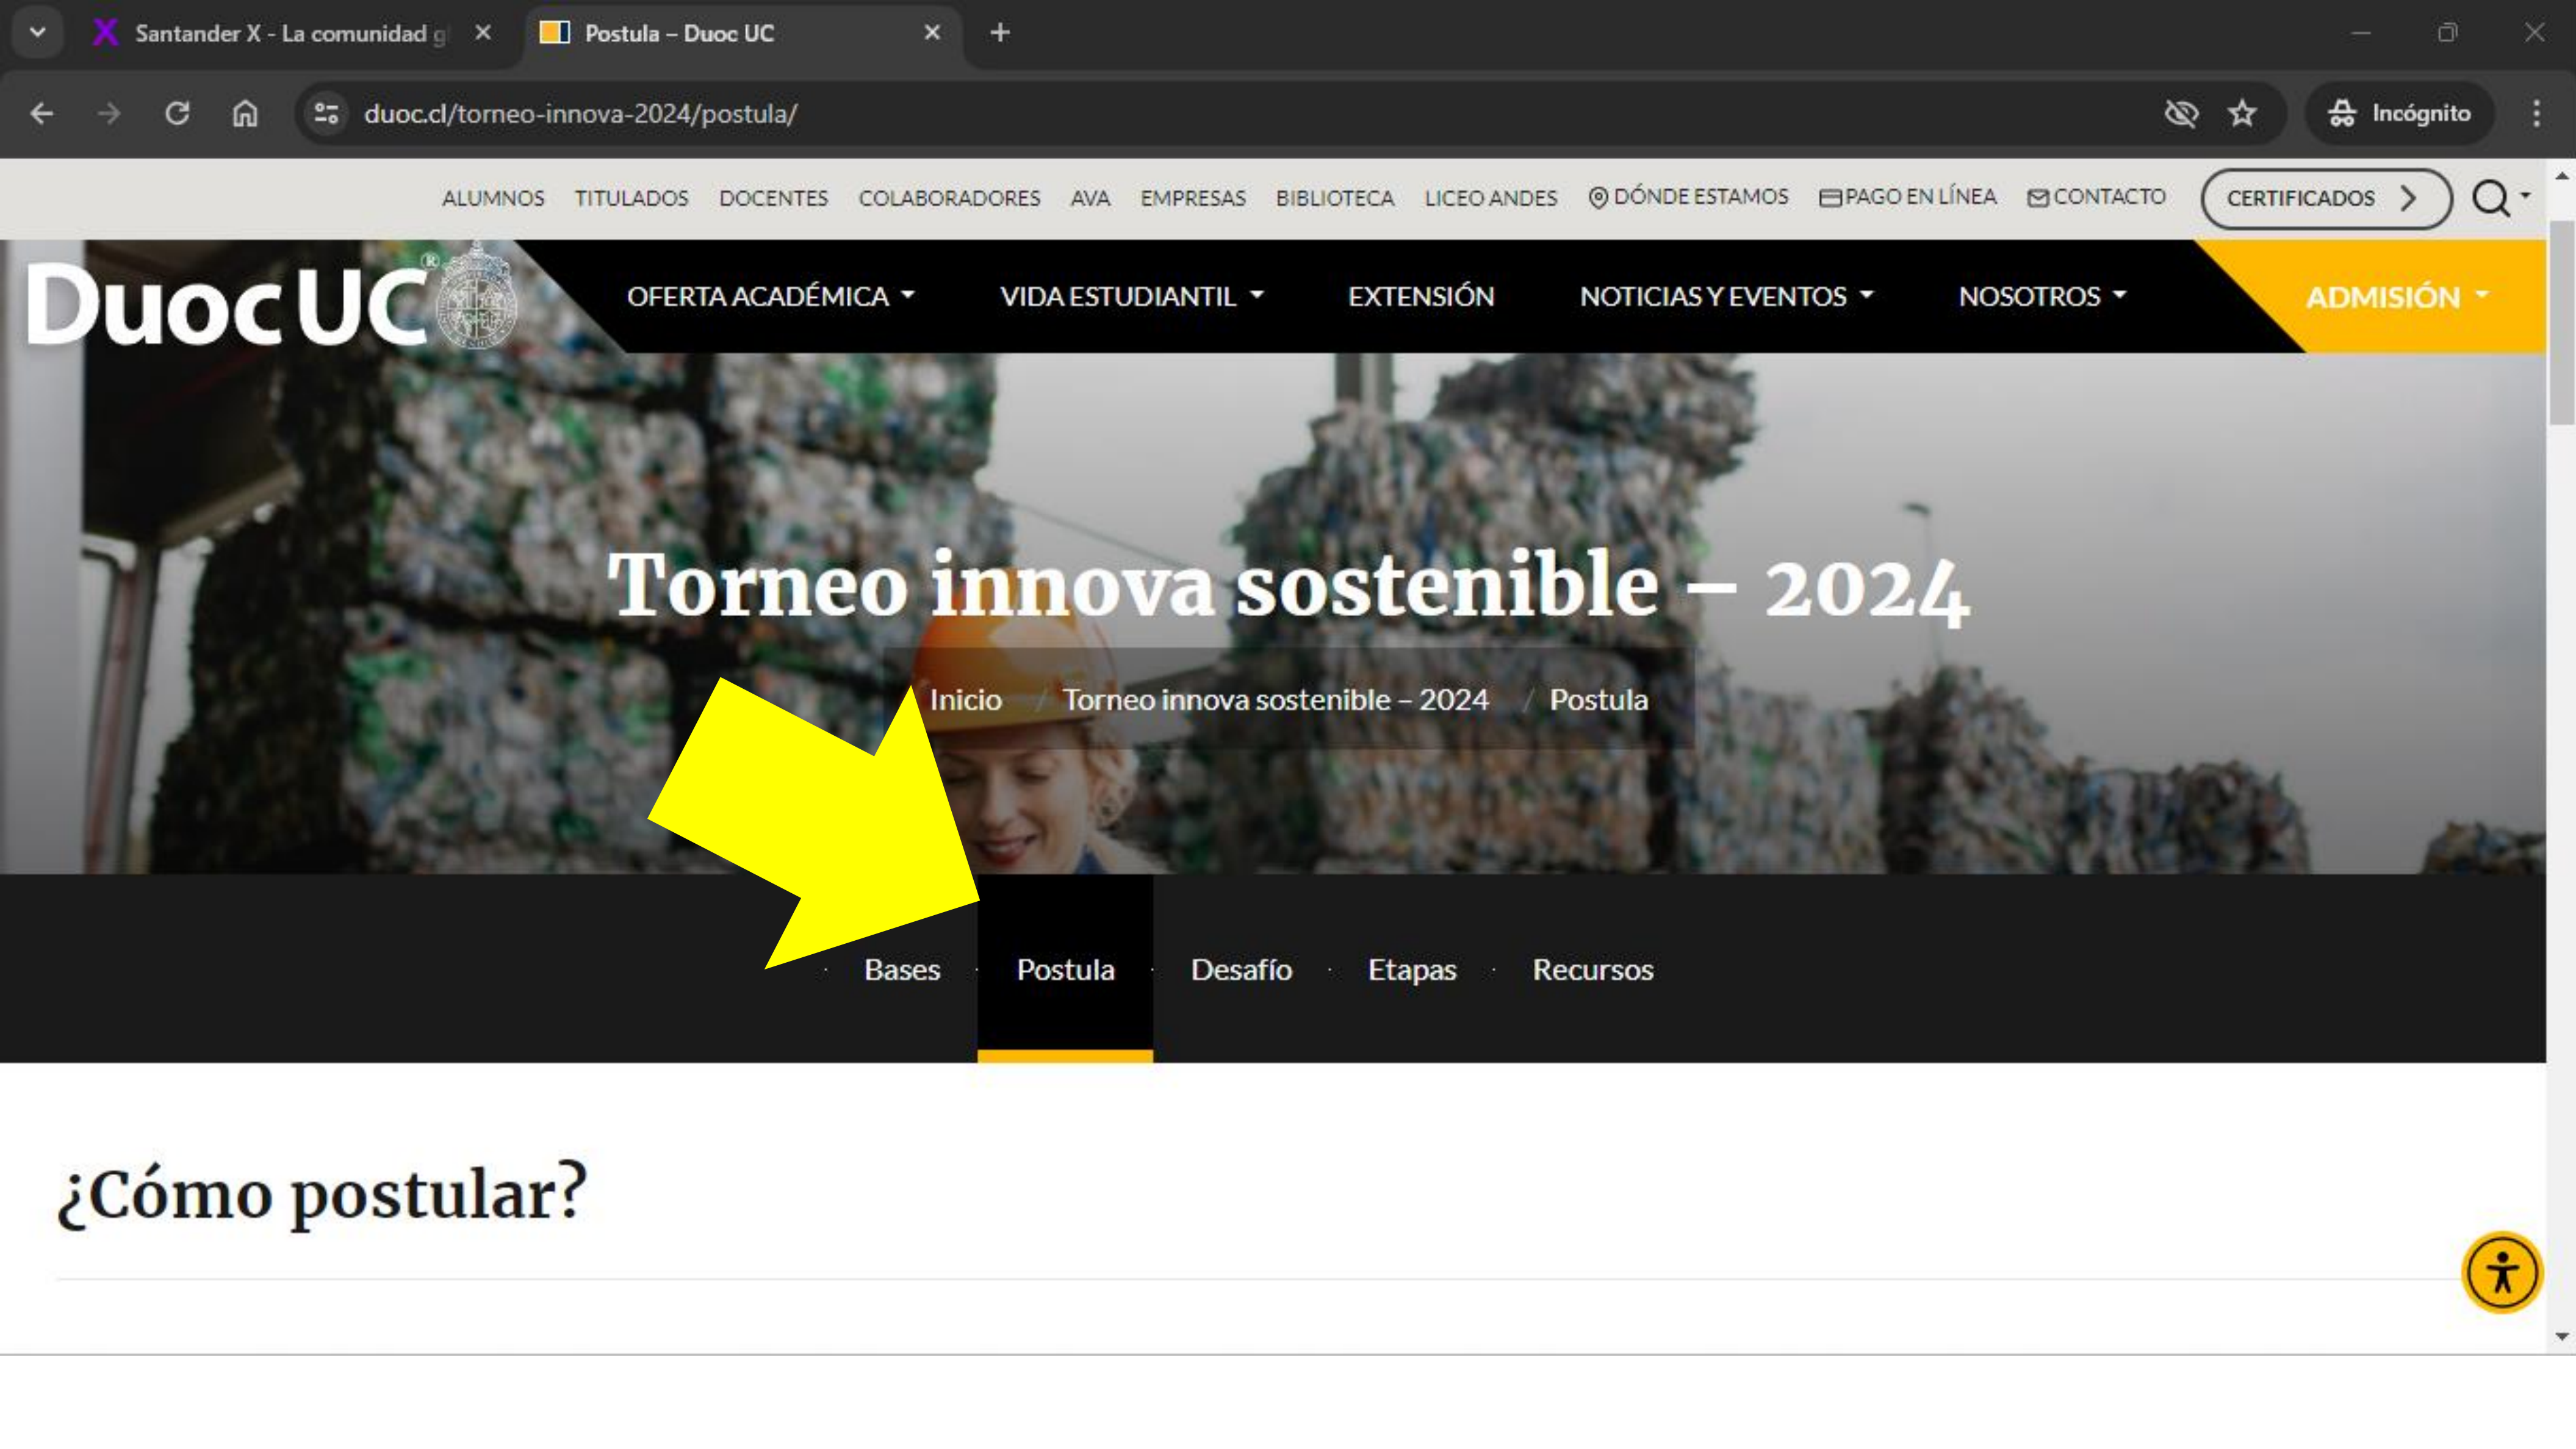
Santander X - La comunidad g ×
Postula – Duoc UC ×
+

duoc.cl/torneo-innova-2024/postula/
Incógnito

ALUMNOS TITULADOS DOCENTES COLABORADORES AVA EMPRESAS BIBLIOTECA LICEO ANDES DÓNDE ESTAMOS PAGO EN LÍNEA CONTACTO CERTIFICADOS

Duoc UC

OFERTA ACADÉMICA VIDA ESTUDIANTIL EXTENSIÓN NOTICIAS Y EVENTOS NOSOTROS ADMISIÓN

Torneo innova sostenible – 2024

Inicio / Torneo innova sostenible – 2024 / Postula

Bases · Postula · Desafío · Etapas · Recursos

¿Cómo postular?